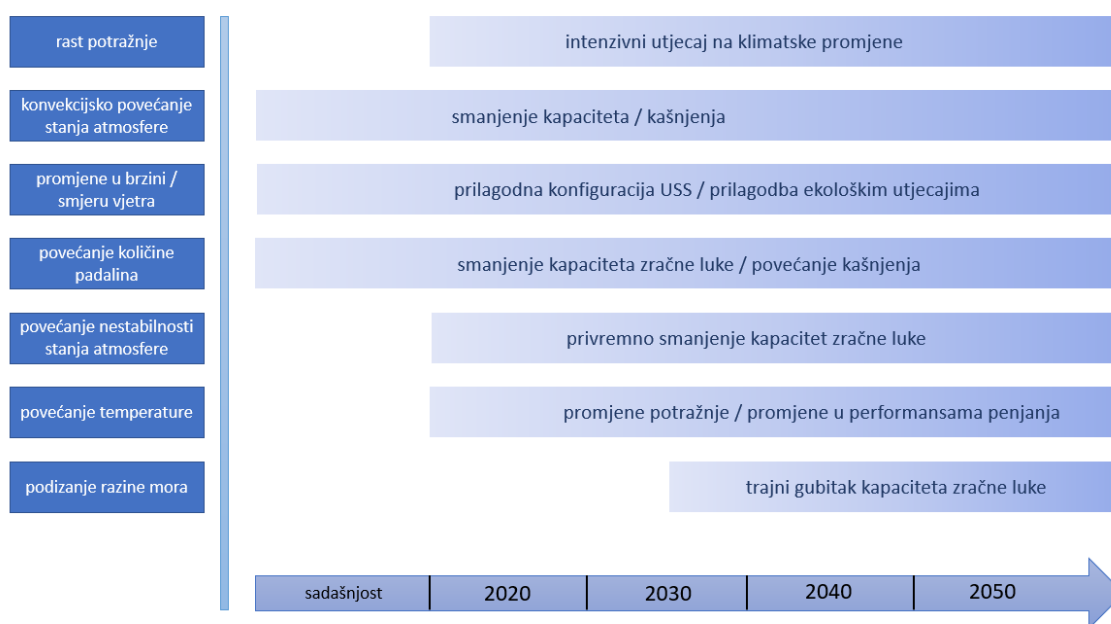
rast potražnje

intenzivni utjecaj na klimatske promjene

konvekcijsko povećanje stanja atmosfere

smanjenje kapaciteta / kašnjenja

promjene u brzini / smjeru vjetra

prilagodna konfiguracija USS / prilagodba ekološkim utjecajima

povećanje količine padalina

smanjenje kapaciteta zračne luke / povećanje kašnjenja

povećanje nestabilnosti stanja atmosfere

privremno smanjenje kapacitet zračne luke

povećanje temperature

promjene potražnje / promjene u performansama penjanja

podizanje razine mora

trajni gubitak kapaciteta zračne luke

sadašnjost | 2020 | 2030 | 2040 | 2050